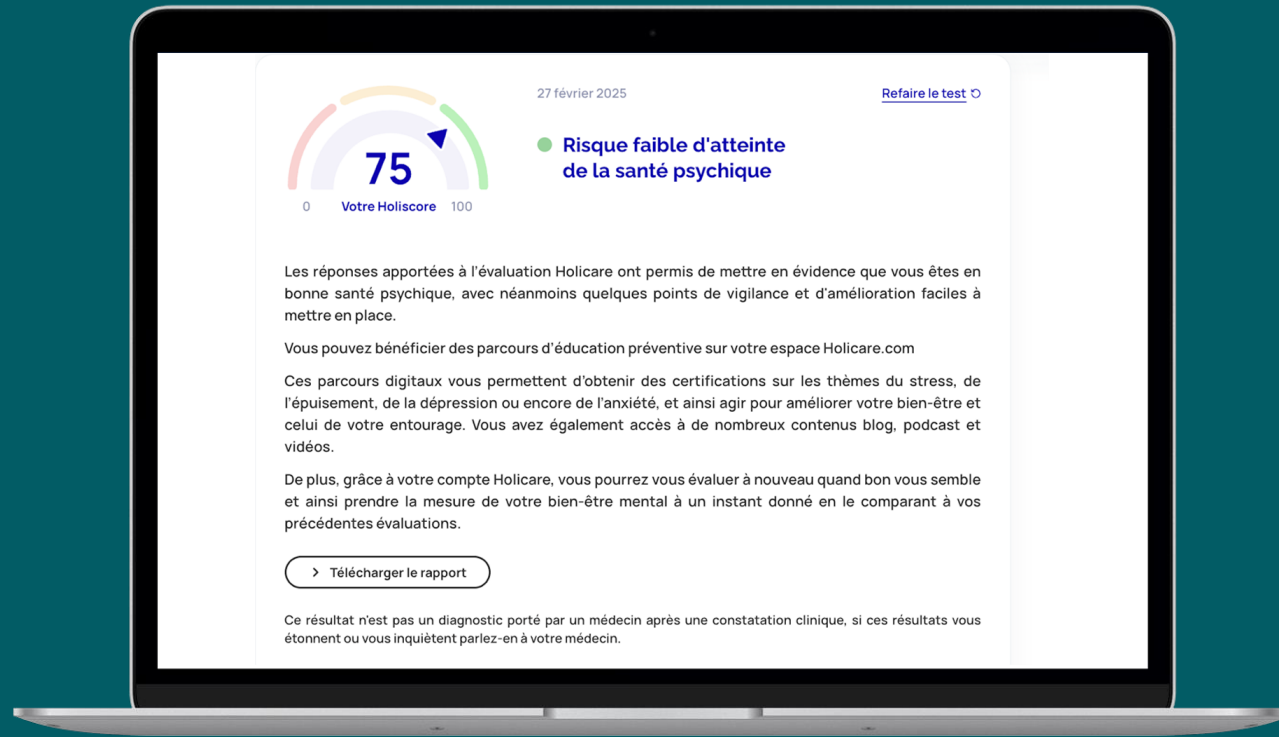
75

0 Votre Holiscore 100

27 février 2025

Refaire le test

Risque faible d'atteinte de la santé psychique

Les réponses apportées à l'évaluation Holicare ont permis de mettre en évidence que vous êtes en bonne santé psychique, avec néanmoins quelques points de vigilance et d'amélioration faciles à mettre en place.

Vous pouvez bénéficier des parcours d'éducation préventive sur votre espace Holicare.com

Ces parcours digitaux vous permettent d'obtenir des certifications sur les thèmes du stress, de l'épuisement, de la dépression ou encore de l'anxiété, et ainsi agir pour améliorer votre bien-être et celui de votre entourage. Vous avez également accès à de nombreux contenus blog, podcast et vidéos.

De plus, grâce à votre compte Holicare, vous pourrez vous évaluer à nouveau quand bon vous semble et ainsi prendre la mesure de votre bien-être mental à un instant donné en le comparant à vos précédentes évaluations.

Télécharger le rapport

Ce résultat n'est pas un diagnostic porté par un médecin après une constatation clinique, si ces résultats vous étonnent ou vous inquiètent parlez-en à votre médecin.